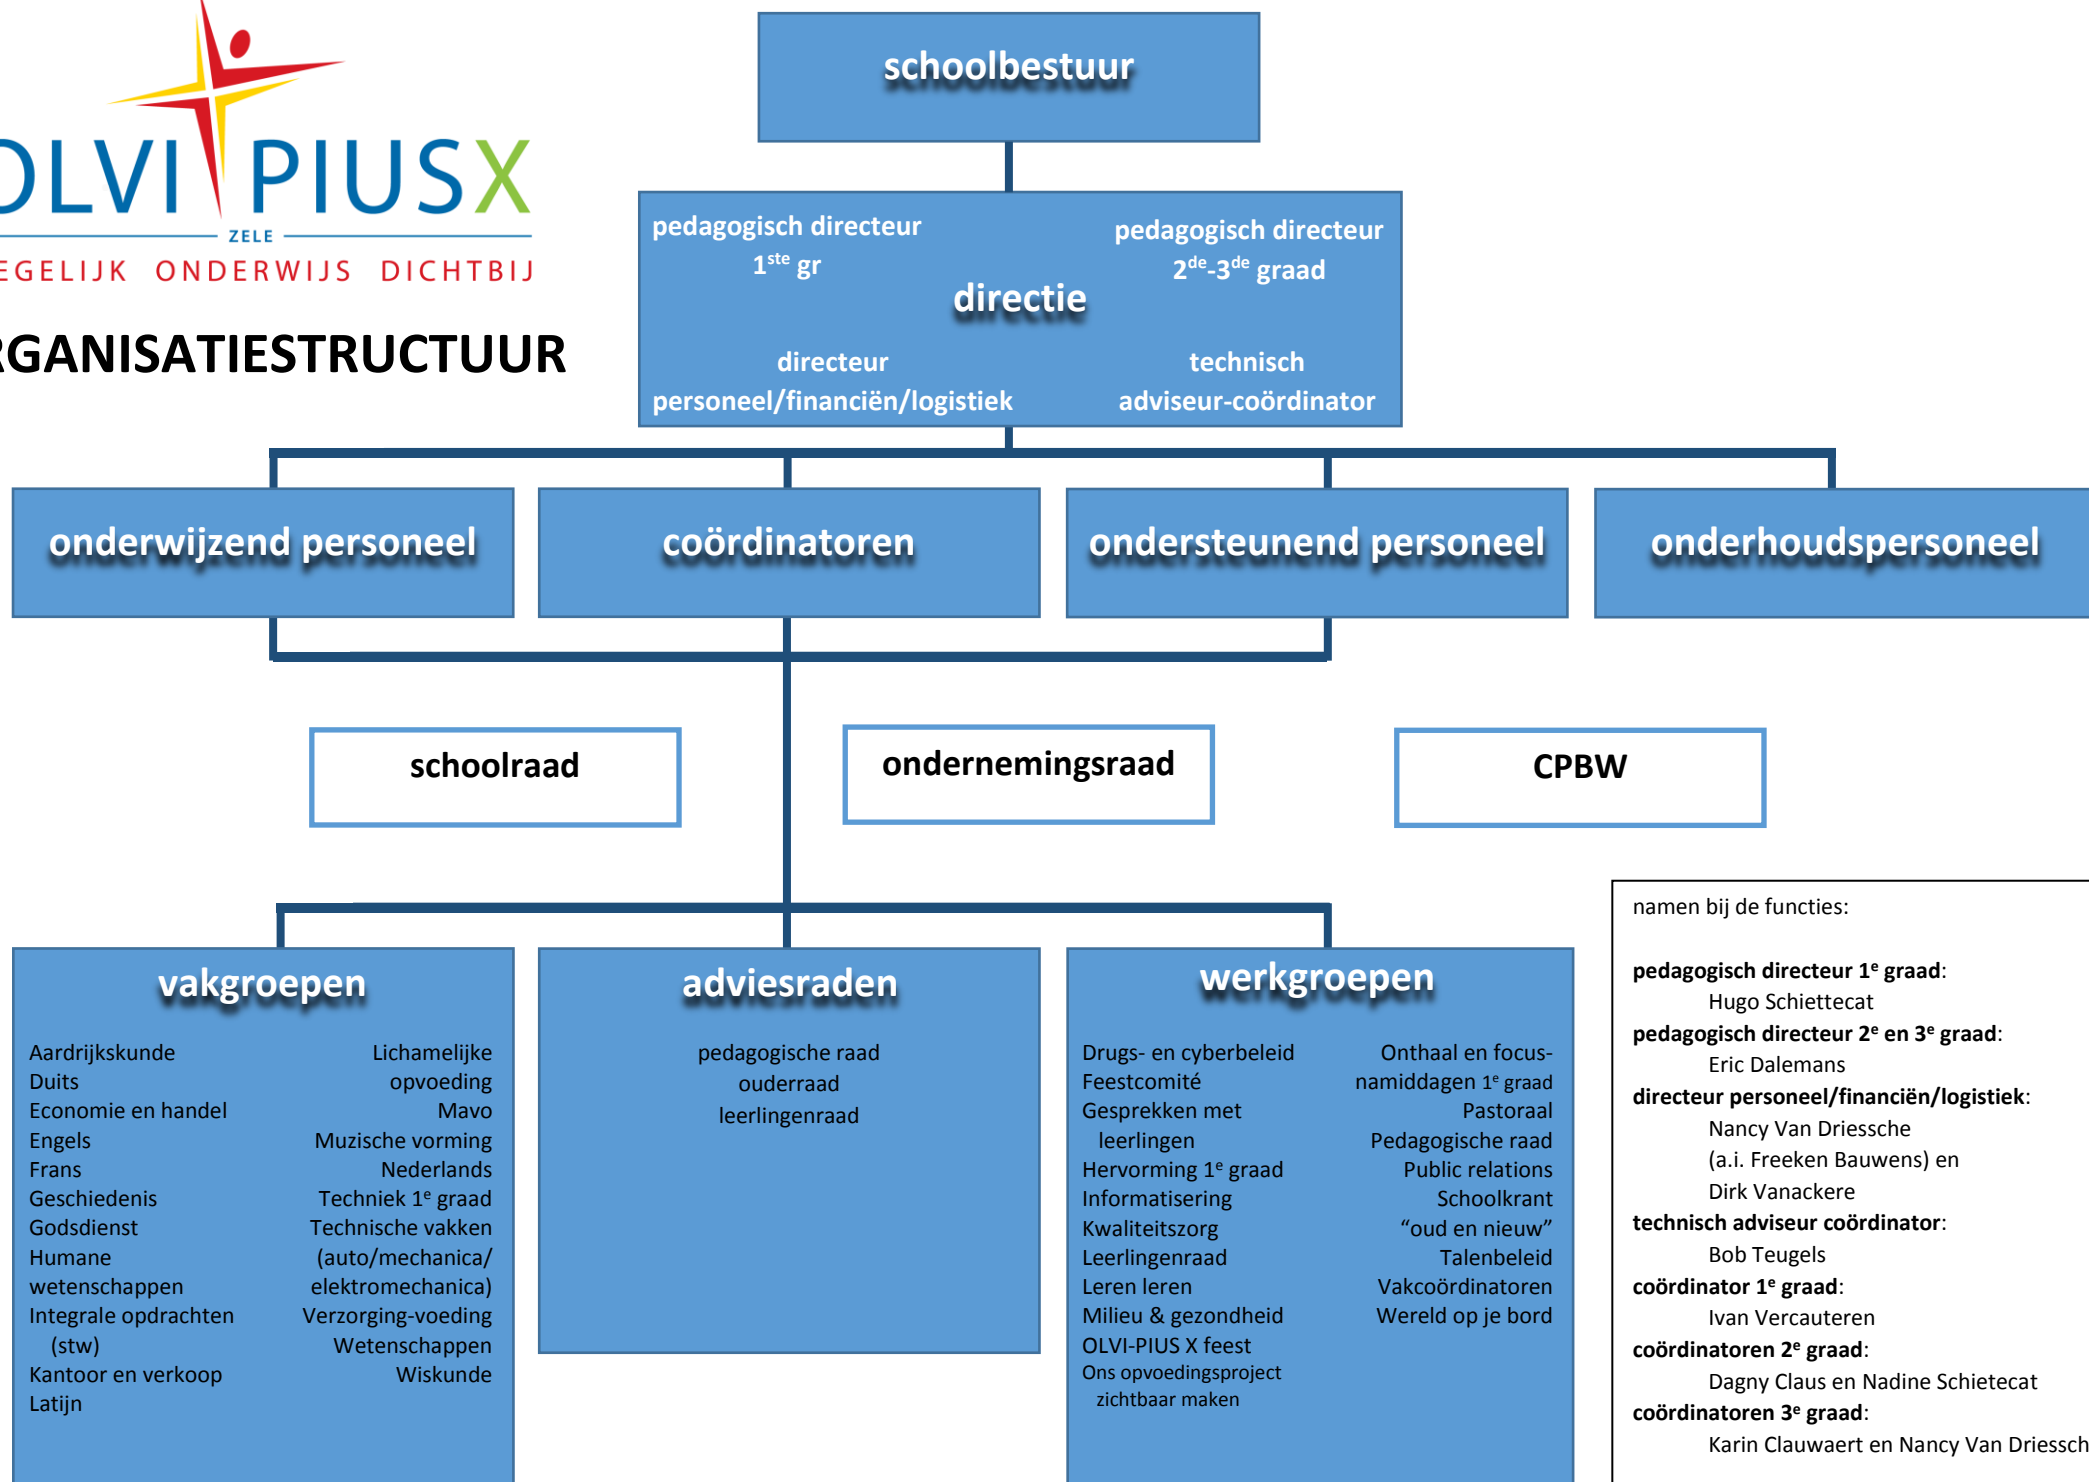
OLVI PIUSX
ZELE
EGELIJK ONDERWIJS DICHTBIJ

RGANISATIESTRUCTUUR

schoolbestuur

pedagogisch directeur $1^{ste}$ gr

pedagogisch directeur $2^{de}$-$3^{de}$ graad

directie

directeur personeel/financiën/logistiek

technisch adviseur-coördinator

onderwijzend personeel

coördinatoren

ondersteunend personeel

onderhoudspersoneel

schoolraad

ondernemingsraad

CPBW

vakgroepen

Aardrijkskunde
Duits
Economie en handel
Engels
Frans
Geschiedenis
Godsdienst
Humane wetenschappen
Integrale opdrachten (stw)
Kantoor en verkoop
Latijn

Lichamelijke opvoeding
Mavo
Muzische vorming
Nederlands
Techniek $1^e$ graad
Technische vakken (auto/mechanica/ elektromechanica)
Verzorging-voeding
Wetenschappen
Wiskunde

adviesraden

pedagogische raad
ouderraad
leerlingenraad

werkgroepen

Drugs- en cyberbeleid
Feestcomité
Gesprekken met leerlingen
Hervorming $1^e$ graad
Informatisering
Kwaliteitszorg
Leerlingenraad
Leren leren
Milieu & gezondheid
OLVI-PIUS X feest
Ons opvoedingsproject zichtbaar maken

Onthaal en focus-namiddagen $1^e$ graad
Pastoraal
Pedagogische raad
Public relations
Schoolkrant "oud en nieuw"
Talenbeleid
Vakcoördinatoren
Wereld op je bord

namen bij de functies:

pedagogisch directeur $1^e$ graad:
Hugo Schiettecat
pedagogisch directeur $2^e$ en $3^e$ graad:
Eric Dalemans
directeur personeel/financiën/logistiek:
Nancy Van Driessche (a.i. Freeken Bauwens) en Dirk Vanackere
technisch adviseur coördinator:
Bob Teugels
coördinator $1^e$ graad:
Ivan Vercauteren
coördinatoren $2^e$ graad:
Dagny Claus en Nadine Schietecat
coördinatoren $3^e$ graad:
Karin Clauwaert en Nancy Van Driessch